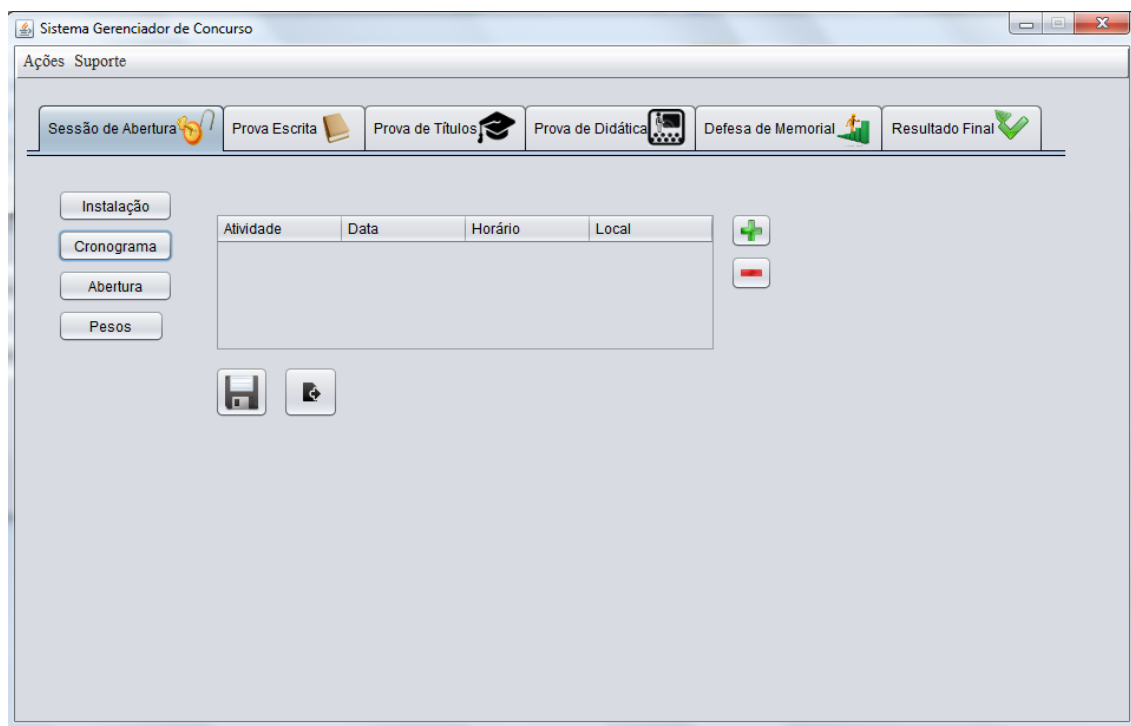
Sistema Gerenciador de Concurso

Ações Suporte

Sessão de Abertura | Prova Escrita | Prova de Títulos | Prova de Didática | Defesa de Memorial | Resultado Final

Instalação

Cronograma

Abertura

Pesos

| Atividade | Data | Horário | Local |
|---|---|---|---|